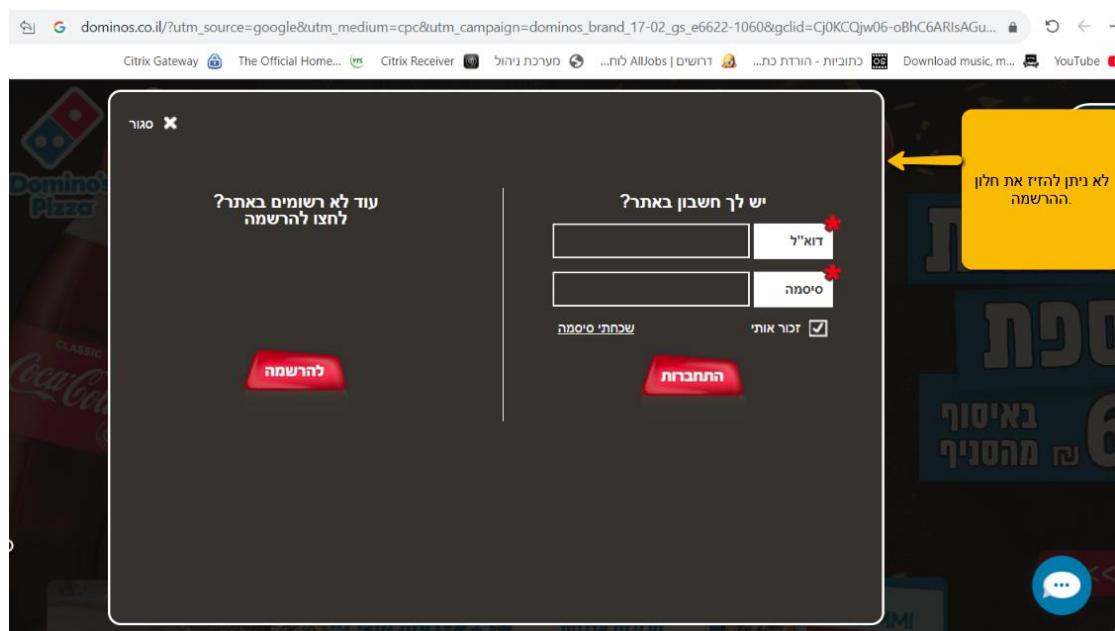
dominos.co.il/?utm_source=google&utm_medium=cpc&utm_campaign=dominos_brand_17-02_gs_e6622-1060&gclid=Cj0KCQjw06-oBhC6ARIsAGu...

Citrix Gateway The Official Home... Citrix Receiver מערכת ניהול דרושים | AllJobs לוח... כתוביות - הורדת כת... Download music, m... YouTube

סגור

יש לך חשבון באתר?

דוא"ל

סיסמה

זכור אותי

שכחתי סיסמה

התחברות

עוד לא רשומים באתר?
לחצו להרשמה

להרשמה

לא ניתן להזיז את חלון ההרשמה.

באיסוף מהסניף